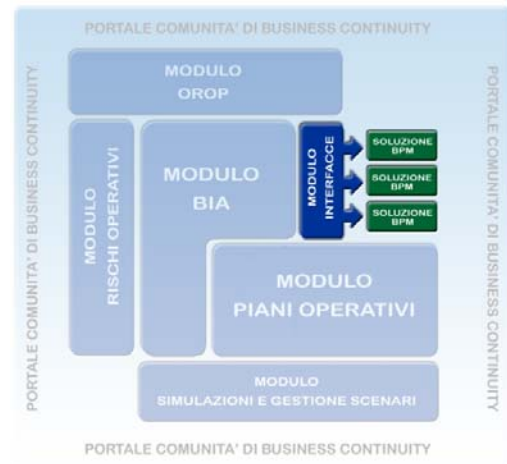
PORTALE COMUNITA' DI BUSINESS CONTINUITY

PORTALE COMUNITA' DI BUSINESS CONTINUITY

PORTALE COMUNITA' DI BUSINESS CONTINUITY

MODULO
OROP

MODULO
RISCHI OPERATIVI

MODULO
BIA

MODULO
INTERFACCE

SOLUZIONE
BPM

SOLUZIONE
BPM

SOLUZIONE
BPM

MODULO
PIANI OPERATIVI

MODULO
SIMULAZIONI E GESTIONE SCENARI

PORTALE COMUNITA' DI BUSINESS CONTINUITY